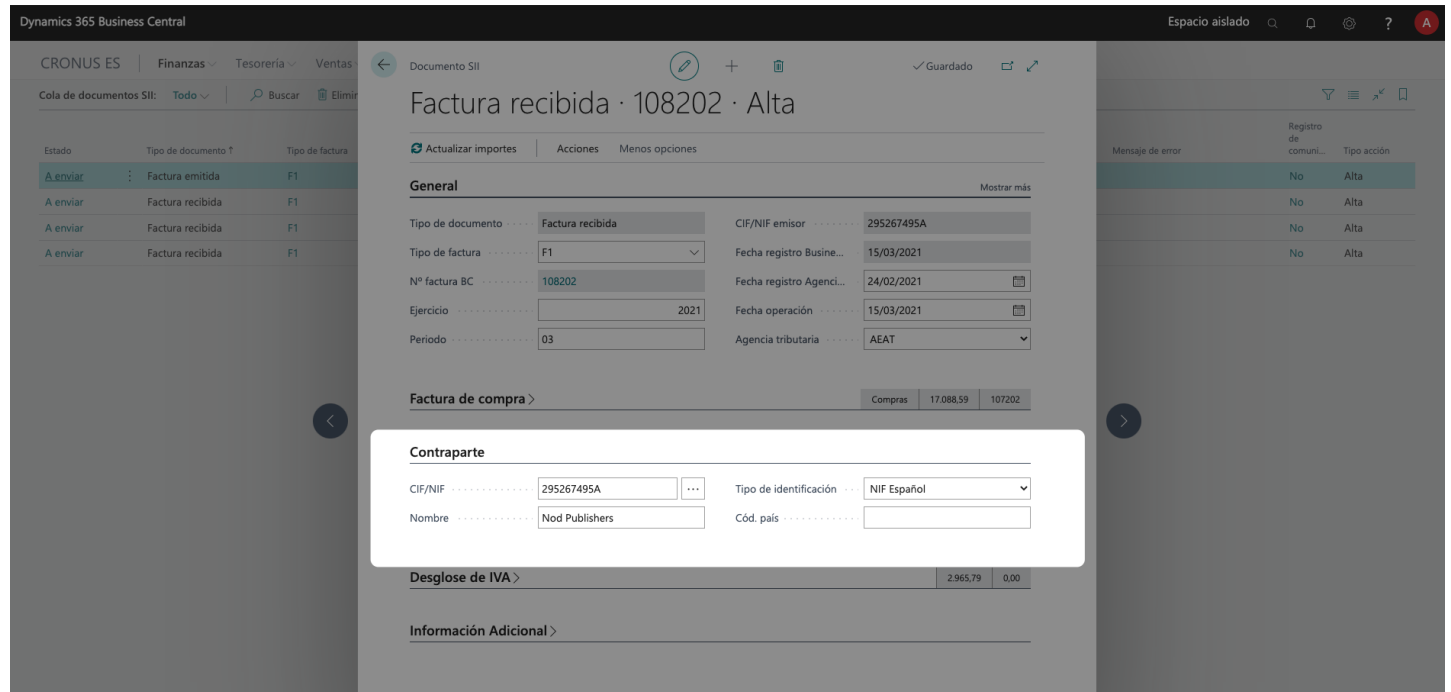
Dynamics 365 Business Central

Espacio aislado

A

CRONUS ES | Finanzas Tesorería Ventas

Cola de documentos SII: Todo | Buscar | Elimin

| Estado | Tipo de documento ↑ | Tipo de factura |
|---|---|---|
| A enviar | Factura emitida | F1 |
| A enviar | Factura recibida | F1 |
| A enviar | Factura recibida | F1 |
| A enviar | Factura recibida | F1 |

| Mensaje de error | Registro de comuni... | Tipo acción |
|---|---|---|
| | No | Alta |
| | No | Alta |
| | No | Alta |
| | No | Alta |

Documento SII

✓Guardado

Factura recibida · 108202 · Alta

Actualizar importes | Acciones | Menos opciones

General

Mostrar más

Tipo de documento: Factura recibida
CIF/NIF emisor: 295267495A
Tipo de factura: F1
Fecha registro Busine...: 15/03/2021
Nº factura BC: 108202
Fecha registro Agenci...: 24/02/2021
Ejercicio: 2021
Fecha operación: 15/03/2021
Periodo: 03
Agencia tributaria: AEAT

Factura de compra >

Compras | 17.088,59 | 107202

Contraparte

CIF/NIF: 295267495A
Tipo de identificación: NIF Español
Nombre: Nod Publishers
Cód. país:

Desglose de IVA >

2.965,79 | 0,00

Información Adicional >